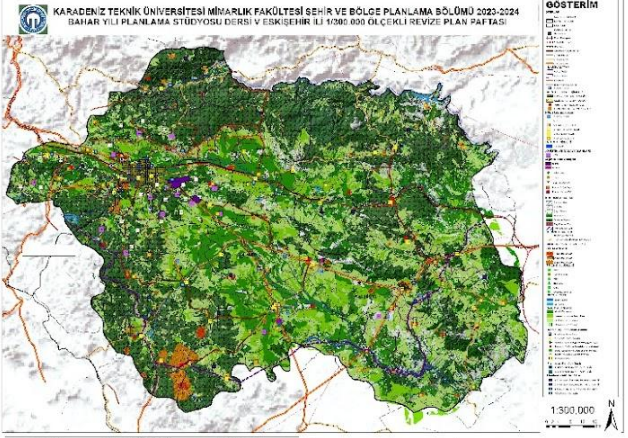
KARADENİZ TEKNİK ÜNİVERSİTESİ MİMARLIK FAKÜLTESİ ŞEHİR VE BÖLGE PLANLAMA BÖLÜMÜ 2023-2024
BAHAR YILI PLANLAMA STÜDYOSU DERSİ V ESKİŞEHİR İLİ 1/300.000 ÖLÇEKLİ REVİZE PLAN PAFTASI

GÖSTERİM

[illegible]

1:300.000

N